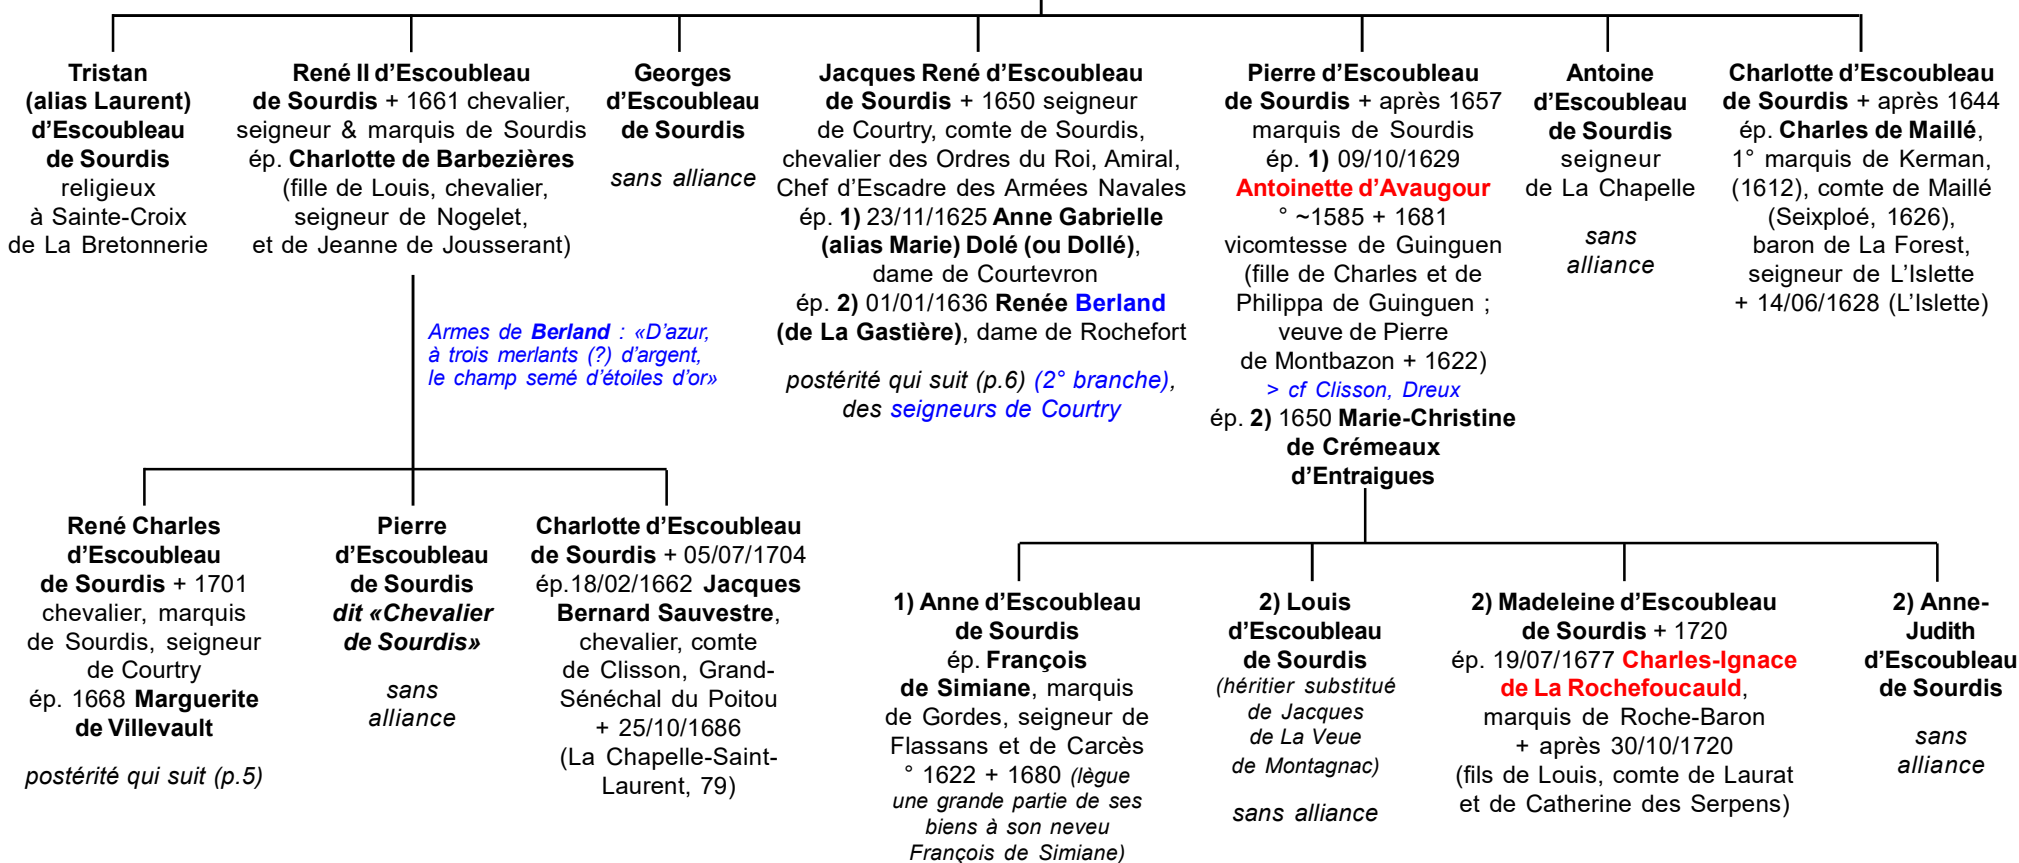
Tristan (alias Laurent) d'Escoubleau de Sourdis religieux à Sainte-Croix de La Bretonnerie

René II d'Escoubleau de Sourdis + 1661 chevalier, seigneur & marquis de Sourdis ép. Charlotte de Barbezières (fille de Louis, chevalier, seigneur de Nogelet, et de Jeanne de Jousserant)

Armes de Berland : «D'azur, à trois merlants (?) d'argent, le champ semé d'étoiles d'or»

Georges d'Escoubleau de Sourdis

sans alliance

Jacques René d'Escoubleau de Sourdis + 1650 seigneur de Courtry, comte de Sourdis, chevalier des Ordres du Roi, Amiral, Chef d'Escadre des Armées Navales ép. 1) 23/11/1625 Anne Gabrielle (alias Marie) Dolé (ou Dollé), dame de Courtevron ép. 2) 01/01/1636 Renée Berland (de La Gastière), dame de Rochefort

postérité qui suit (p.6) (2° branche), des seigneurs de Courtry

Pierre d'Escoubleau de Sourdis + après 1657 marquis de Sourdis ép. 1) 09/10/1629 Antoinette d'Avaugour ° ~1585 + 1681 vicomtesse de Guinguen (fille de Charles et de Philippa de Guinguen ; veuve de Pierre de Montbazon + 1622) > cf Clisson, Dreux ép. 2) 1650 Marie-Christine de Crémeaux d'Entraigues

Antoine d'Escoubleau de Sourdis seigneur de La Chapelle

sans alliance

Charlotte d'Escoubleau de Sourdis + après 1644 ép. Charles de Maillé, 1° marquis de Kerman, (1612), comte de Maillé (Seixploé, 1626), baron de La Forest, seigneur de L'Islette + 14/06/1628 (L'Islette)

René Charles d'Escoubleau de Sourdis + 1701 chevalier, marquis de Sourdis, seigneur de Courtry ép. 1668 Marguerite de Villevault

postérité qui suit (p.5)

Pierre d'Escoubleau de Sourdis dit «Chevalier de Sourdis»

sans alliance

Charlotte d'Escoubleau de Sourdis + 05/07/1704 ép.18/02/1662 Jacques Bernard Sauvestre, chevalier, comte de Clisson, Grand-Sénéchal du Poitou + 25/10/1686 (La Chapelle-Saint-Laurent, 79)

1) Anne d'Escoubleau de Sourdis ép. François de Simiane, marquis de Gordes, seigneur de Flassans et de Carcès ° 1622 + 1680 (lègue une grande partie de ses biens à son neveu François de Simiane)

2) Louis d'Escoubleau de Sourdis (héritier substitué de Jacques de La Veue de Montagnac)

sans alliance

2) Madeleine d'Escoubleau de Sourdis + 1720 ép. 19/07/1677 Charles-Ignace de La Rochefoucauld, marquis de Roche-Baron + après 30/10/1720 (fils de Louis, comte de Laurat et de Catherine des Serpens)

2) Anne-Judith d'Escoubleau de Sourdis

sans alliance